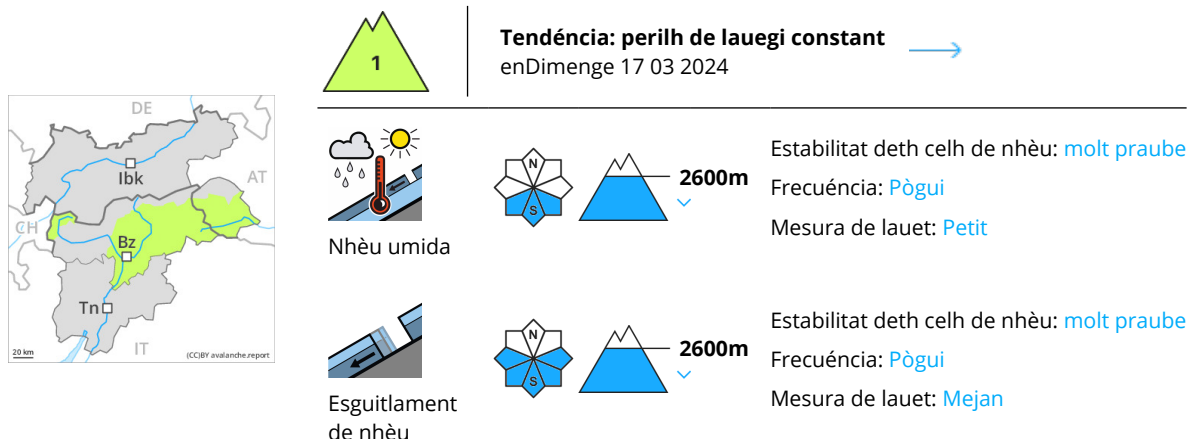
DE
AT
CH
Ibk
Bz
Tn
IT
20 km
(CC)BY avalanche.report

1

Tendéncia: perilh de lauegi constant
enDimenge 17 03 2024

Nhèu umida

N
S

2600m

Estabilitat deth celh de nhèu: molt praube
Frecuéncia: Pògui
Mesura de lauet: Petit

Esguitlament de nhèu

N
S

2600m

Estabilitat deth celh de nhèu: molt praube
Frecuéncia: Pògui
Mesura de lauet: Mejan